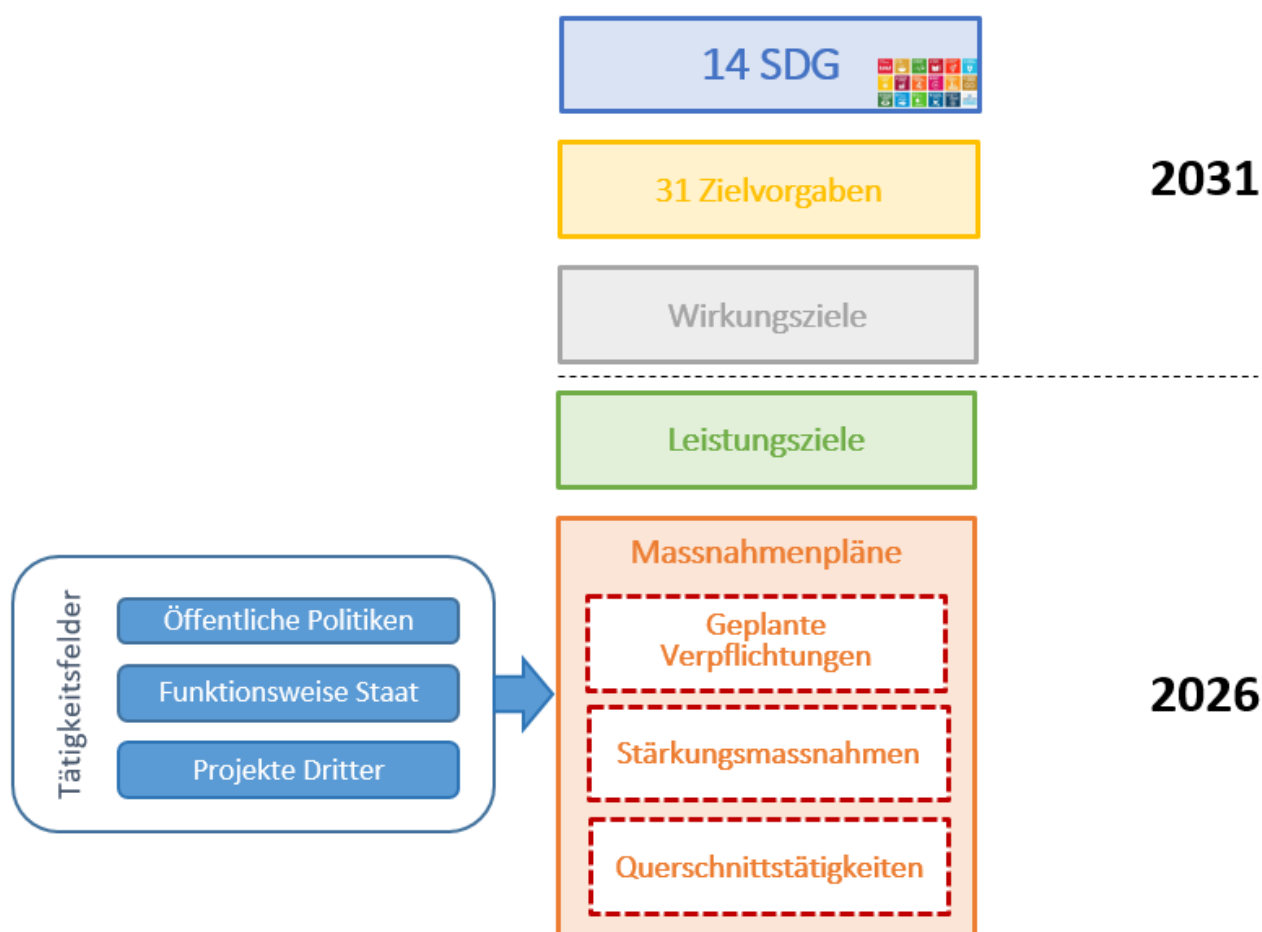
14 SDG

31 Zielvorgaben

2031

Wirkungsziele

Leistungsziele

Tätigkeitsfelder

Öffentliche Politiken

Funktionsweise Staat

Projekte Dritter

Massnahmenpläne

Geplante Verpflichtungen

Stärkungsmassnahmen

Querschnittstätigkeiten

2026